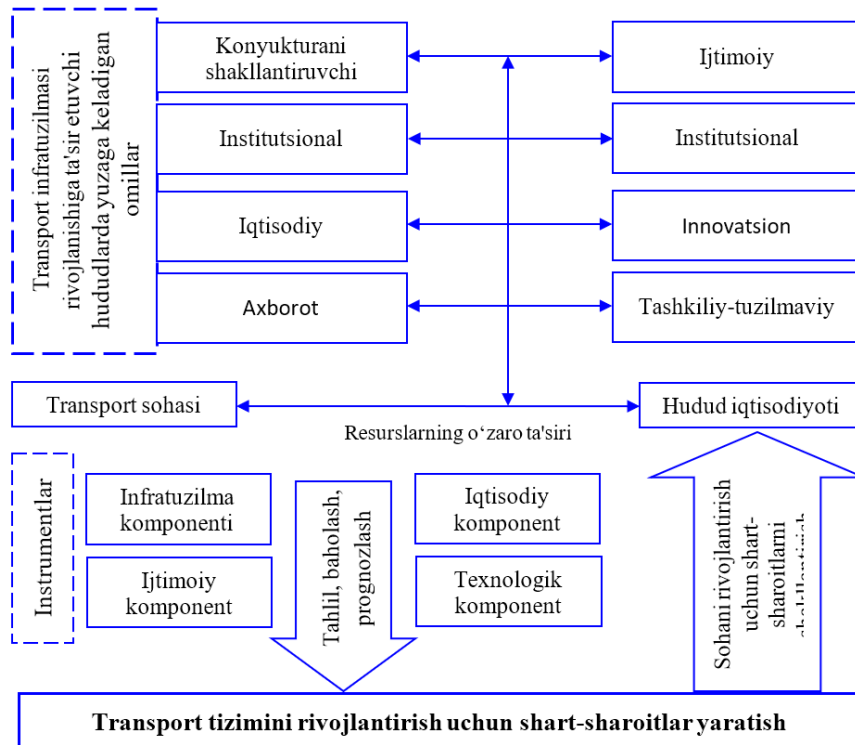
Transport infratuzilmasi rivojlanishiga ta'sir etuvchi hududlarda yuzaga keladigan omillar

Konyukturani shakllantiruvchi

Institutsional

Iqtisodiy

Axborot

Ijtimoiy

Institutsional

Innovatsion

Tashkiliy-tuzilmaviy

Transport sohasi

Hudud iqtisodiyoti

Resurslarning o‘zaro ta'siri

Instrumentlar

Infratuzilma komponenti

Ijtimoiy komponent

Tahlil, baholash, prognozlash

Iqtisodiy komponent

Texnologik komponent

Sohani rivojlantirish uchun shart-sharoitlarni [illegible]

Transport tizimini rivojlantirish uchun shart-sharoitlar yaratish